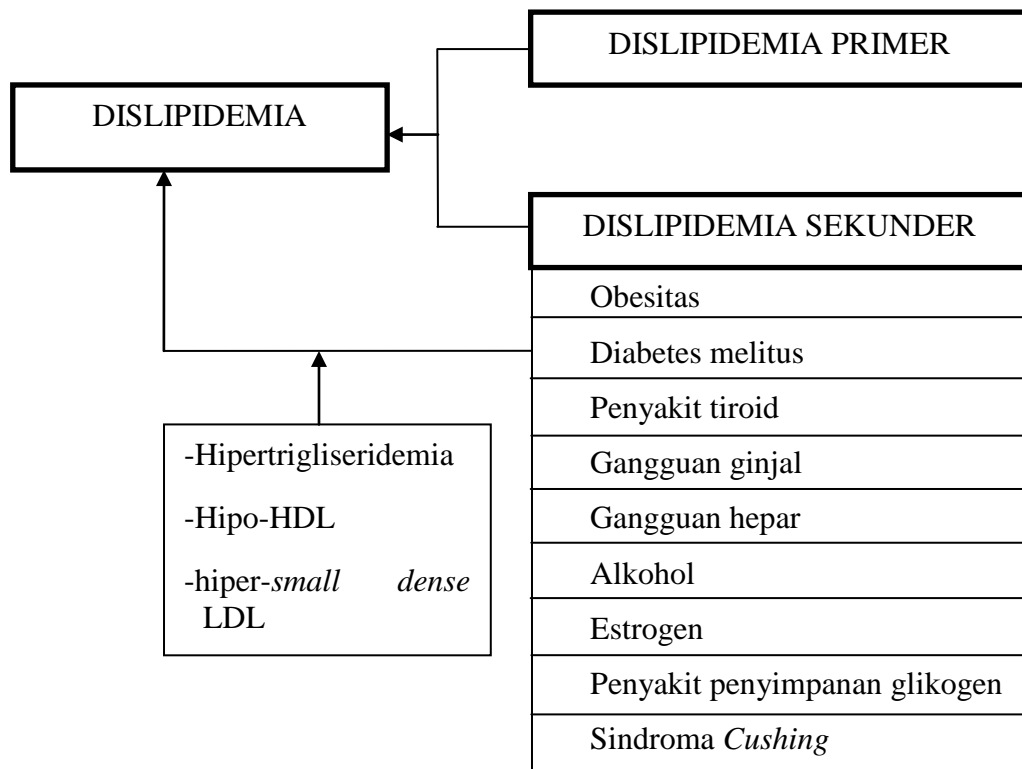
DISLIPIDEMIA PRIMER

DISLIPIDEMIA

DISLIPIDEMIA SEKUNDER

Obesitas
Diabetes melitus
Penyakit tiroid
Gangguan ginjal
Gangguan hepar
Alkohol
Estrogen
Penyakit penyimpanan glikogen
Sindroma Cushing

-Hipertrigliseridemia
-Hipo-HDL
-hiper-small dense LDL